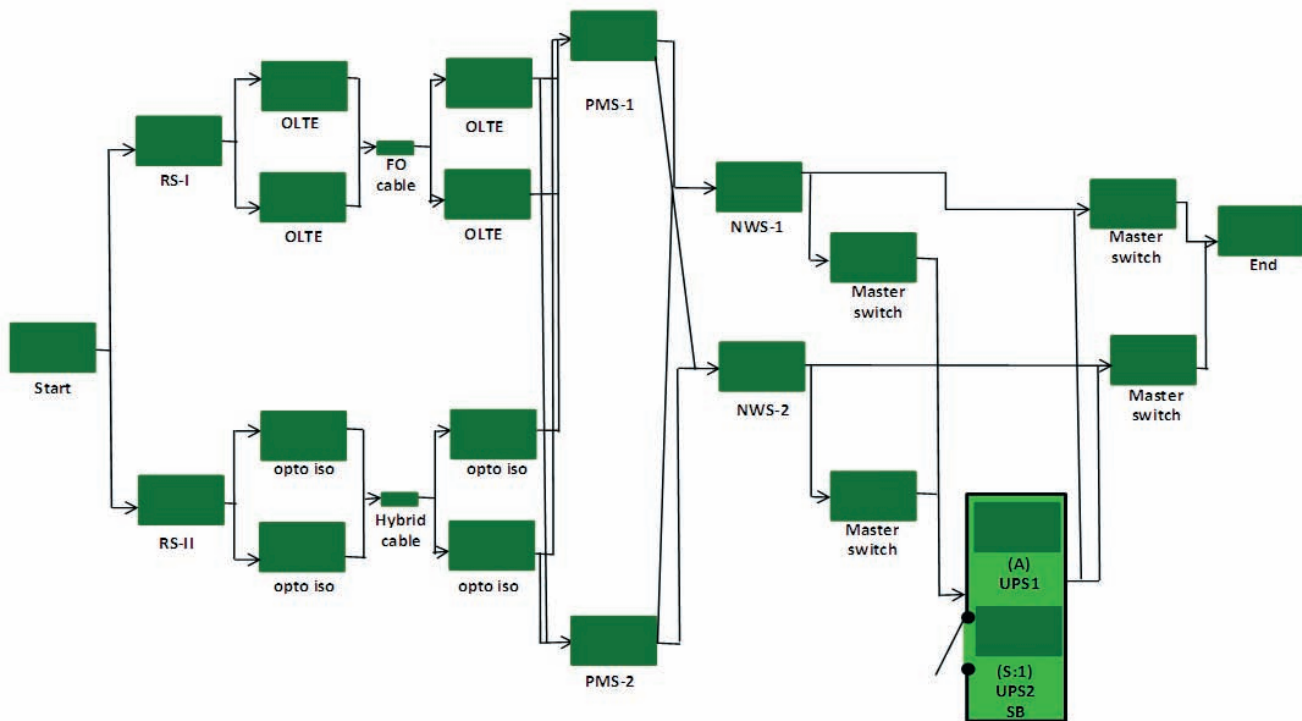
Start

RS-I

OLTE

OLTE

FO cable

OLTE

OLTE

RS-II

opto iso

opto iso

Hybrid cable

opto iso

opto iso

PMS-1

PMS-2

NWS-1

NWS-2

Master switch

Master switch

Master switch

Master switch

End

(A) UPS1

(S:1) UPS2 SB